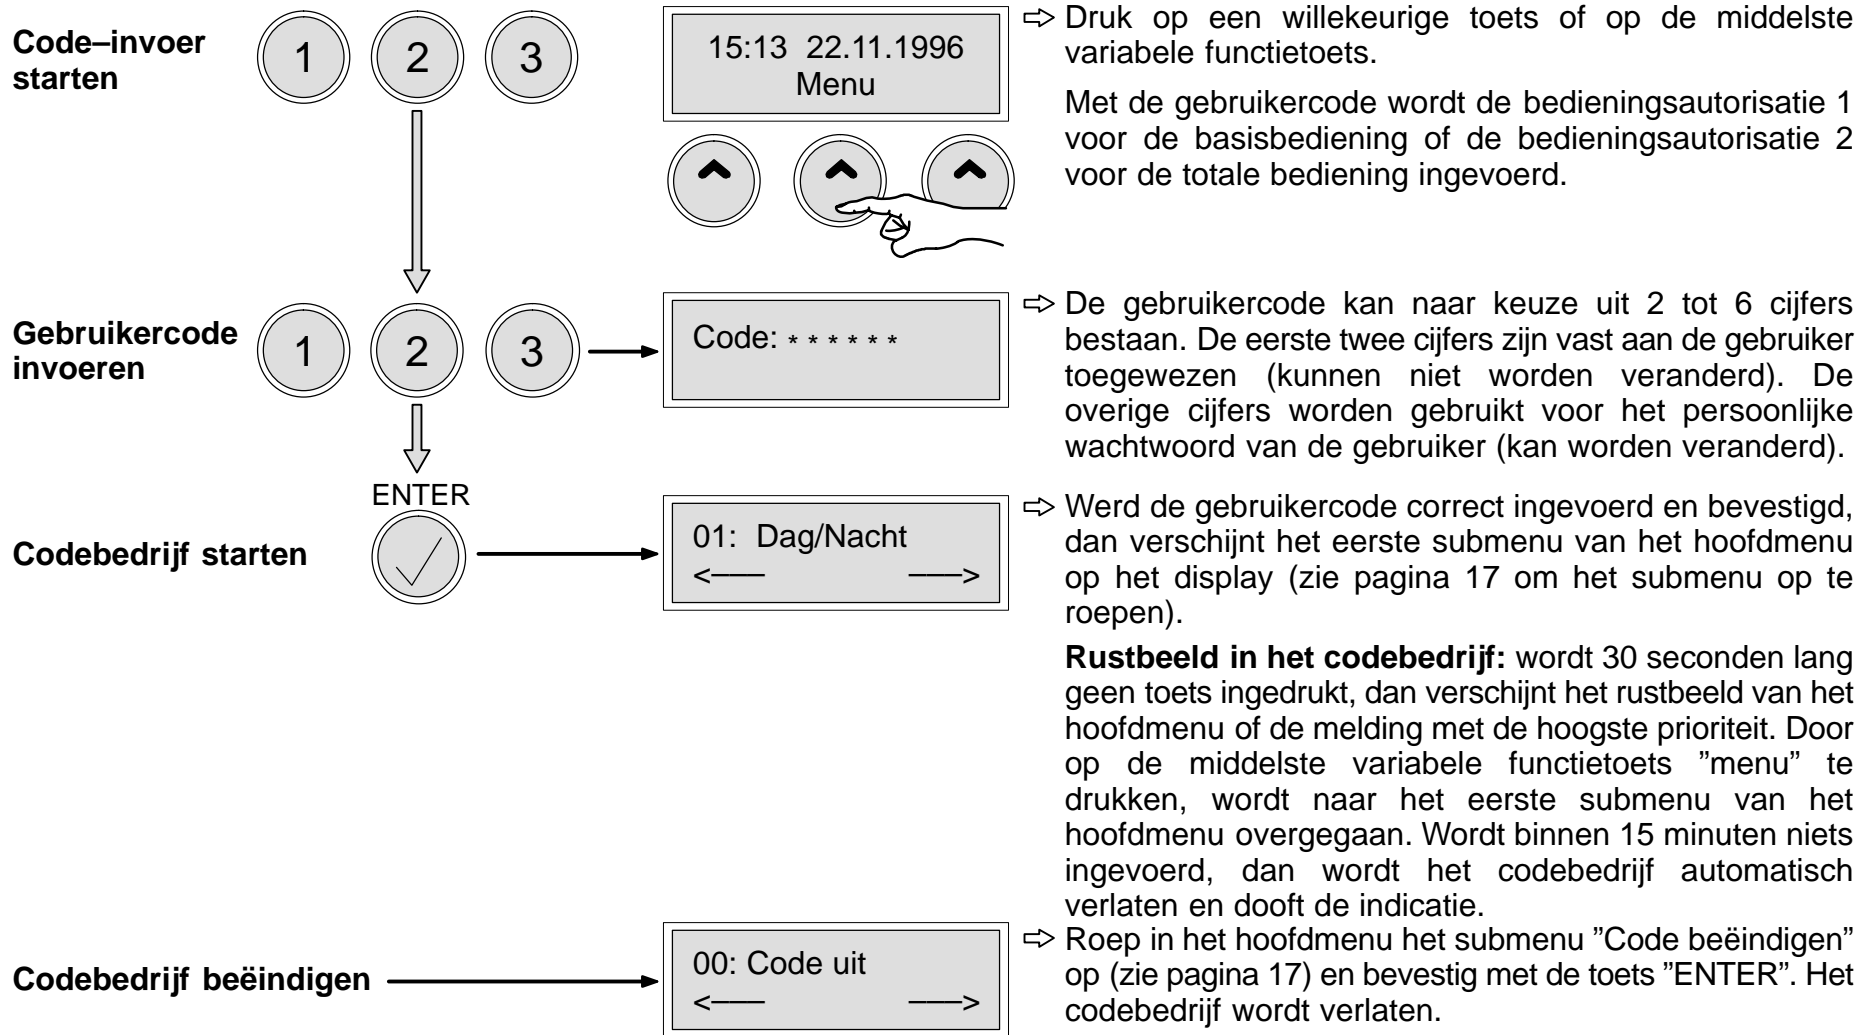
**Code–invoer starten**

1 2 3

15:13 22.11.1996
Menu

⇨ Druk op een willekeurige toets of op de middelste variabele functietoets.

Met de gebruikercode wordt de bedieningsautorisatie 1 voor de basisbediening of de bedieningsautorisatie 2 voor de totale bediening ingevoerd.

**Gebruikercode invoeren**

1 2 3

Code: * * * * * *

⇨ De gebruikercode kan naar keuze uit 2 tot 6 cijfers bestaan. De eerste twee cijfers zijn vast aan de gebruiker toegewezen (kunnen niet worden veranderd). De overige cijfers worden gebruikt voor het persoonlijke wachtwoord van de gebruiker (kan worden veranderd).

ENTER

**Codebedrijf starten**

01: Dag/Nacht
<—— ——>

⇨ Werd de gebruikercode correct ingevoerd en bevestigd, dan verschijnt het eerste submenu van het hoofdmenu op het display (zie pagina 17 om het submenu op te roepen).

**Rustbeeld in het codebedrijf:** wordt 30 seconden lang geen toets ingedrukt, dan verschijnt het rustbeeld van het hoofdmenu of de melding met de hoogste prioriteit. Door op de middelste variabele functietoets "menu" te drukken, wordt naar het eerste submenu van het hoofdmenu overgegaan. Wordt binnen 15 minuten niets ingevoerd, dan wordt het codebedrijf automatisch verlaten en dooft de indicatie.

**Codebedrijf beëindigen**

00: Code uit
<—— ——>

⇨ Roep in het hoofdmenu het submenu "Code beëindigen" op (zie pagina 17) en bevestig met de toets "ENTER". Het codebedrijf wordt verlaten.